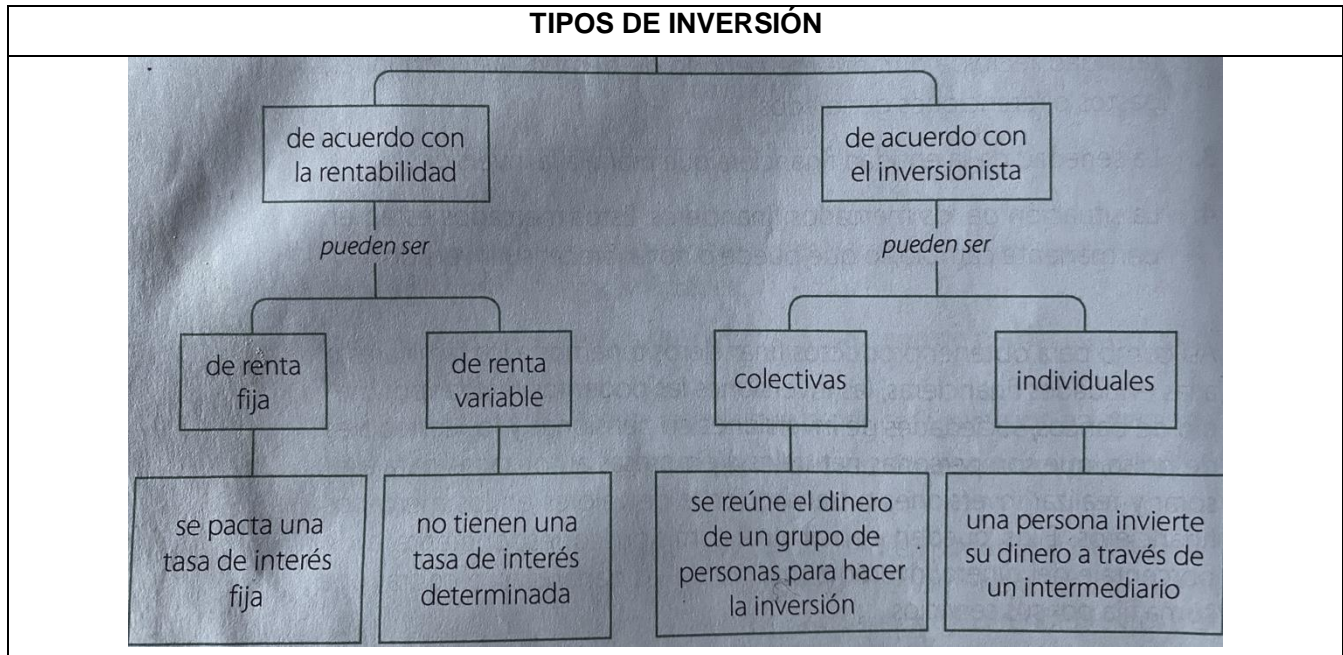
TIPOS DE INVERSIÓN

de acuerdo con la rentabilidad

de acuerdo con el inversionista

pueden ser

pueden ser

de renta fija

de renta variable

colectivas

individuales

se pacta una tasa de interés fija

no tienen una tasa de interés determinada

se reúne el dinero de un grupo de personas para hacer la inversión

una persona invierte su dinero a través de un intermediario